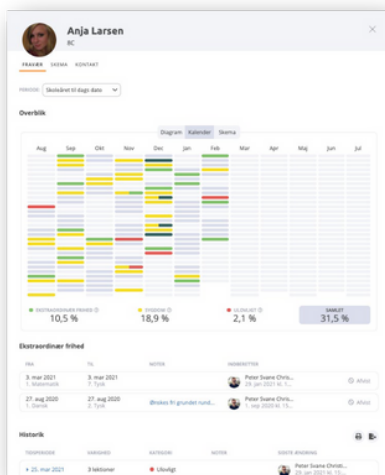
Anja Larsen
8C

FRAVÆR SKEMA KONTAKT

PERIODE Skoleåret til dags dato

Overblik

Diagram Kalender Skema

Aug Sep Okt Nov Dec Jan Feb Mar Apr Maj Jun Jul

EKSTRAORDINÆR FRIHED 10,5 %
SYGDOM 18,9 %
ULOVLIGT 2,1 %
SAMLET 31,5 %

Ekstraordinær frihed

| FRA | TIL | NOTER | REGISTRET |  |
|---|---|---|---|---|
| 3. mar 2021 1. Matematik | 3. mar 2021 7. Tysk |  | Peter Svane Chris... 28. jan 2021 kl. 1... | Afvist |
| 27. aug 2020 2. Dansk | 27. aug 2020 2. Tysk | Ønskes fri grundet rund... | Peter Svane Chris... 1. sep 2020 kl. 1... | Afvist |

Historik

| TIDSPUNKT | VARIGHED | KATEGORI | NOTER | SENESTE ÆNDRING |
|---|---|---|---|---|
| 25. mar 2021 | 3 lektioner | Ulovligt |  | Peter Svane Christ... 29. jan 2021 kl. 15... |